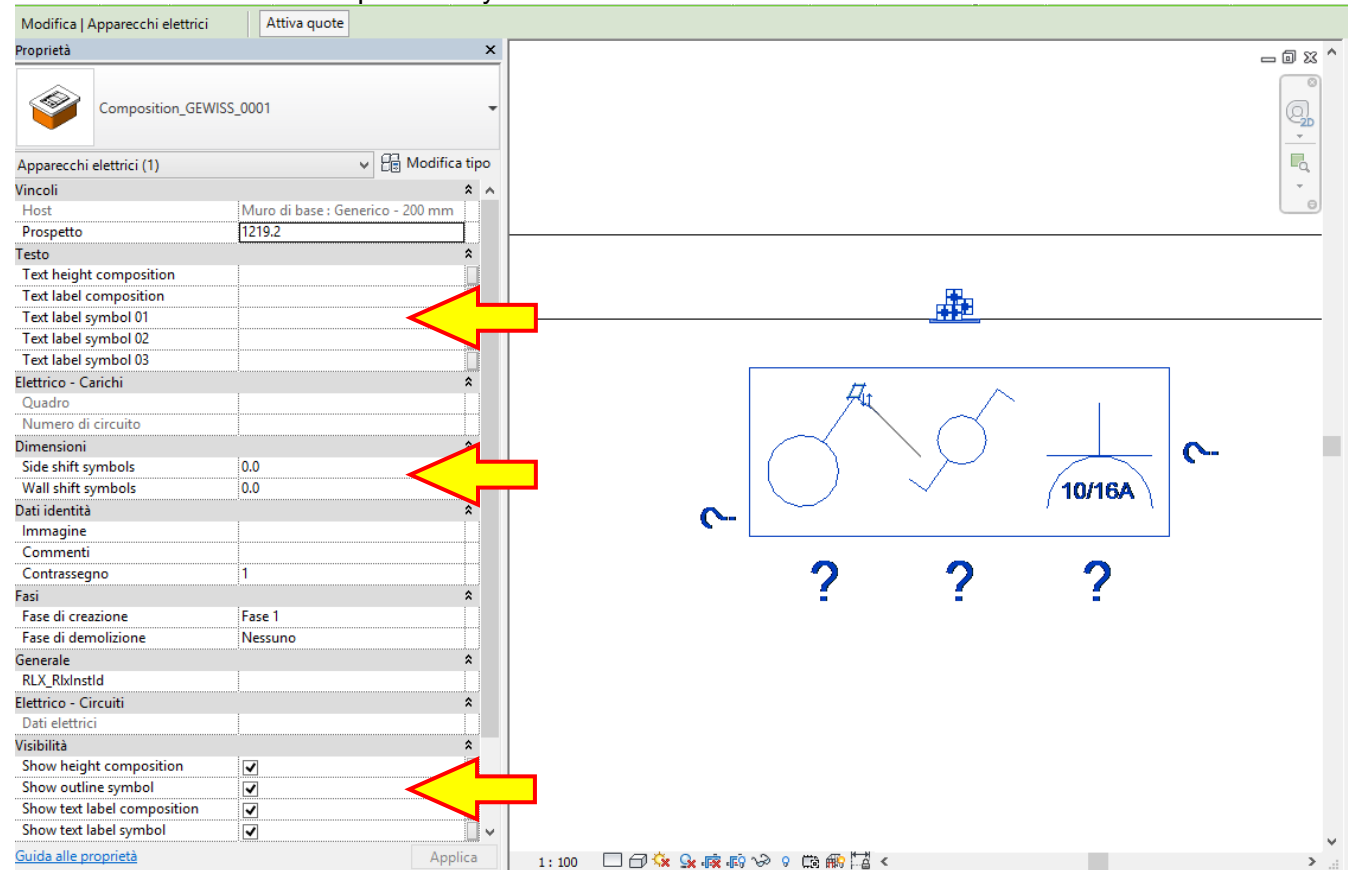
Modifica | Apparecchi elettrici
Attiva quote

Proprietà

Composition_GEWISS_0001

Apparecchi elettrici (1)
Modifica tipo

| Vincoli | |
|---|---|
| Host | Muro di base : Generico - 200 mm |
| Prospetto | 1219.2 |
| Testo | |
| Text height composition | |
| Text label composition | |
| Text label symbol 01 | |
| Text label symbol 02 | |
| Text label symbol 03 | |
| Elettrico - Carichi | |
| Quadro | |
| Numero di circuito | |
| Dimensioni | |
| Side shift symbols | 0.0 |
| Wall shift symbols | 0.0 |
| Dati identità | |
| Immagine | |
| Commenti | |
| Contrassegno | 1 |
| Fasi | |
| Fase di creazione | Fase 1 |
| Fase di demolizione | Nessuno |
| Generale | |
| RLX_RlxInstId | |
| Elettrico - Circuiti | |
| Dati elettrici | |
| Visibilità | |
| Show height composition | ☑ |
| Show outline symbol | ☑ |
| Show text label composition | ☑ |
| Show text label symbol | ☑ |

Guida alle proprietà
Applica

2D

?
10/16A
?
?
?
?
?

1 : 100